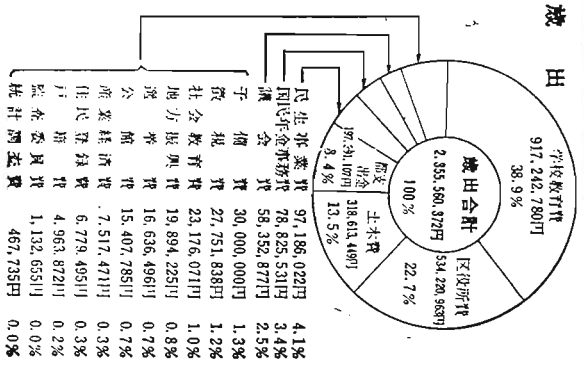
歳出

学校教育費
917,242,780円
38.9%

歳出合計
2,355,560,372円
100%

区役所費
534,280,963円
22.7%

土木費
318,613,449円
13.5%

諸支出金
197,341,107円
8.4%

民生事業費 97,186,022円 4.1%
国民年金事務費 78,825,531円 3.4%
議会費 58,352,877円 2.5%
予備費 30,000,000円 1.3%
税務費 27,751,838円 1.2%
社会教育費 23,176,071円 1.0%
地方振興費 19,894,225円 0.8%
選挙費 16,636,496円 0.7%
公債費 15,407,785円 0.7%
産業経済費 7,517,471円 0.3%
住民登録費 6,779,495円 0.3%
戸籍費 4,963,872円 0.2%
監査委員費 1,132,655円 0.0%
統計調査費 467,735円 0.0%